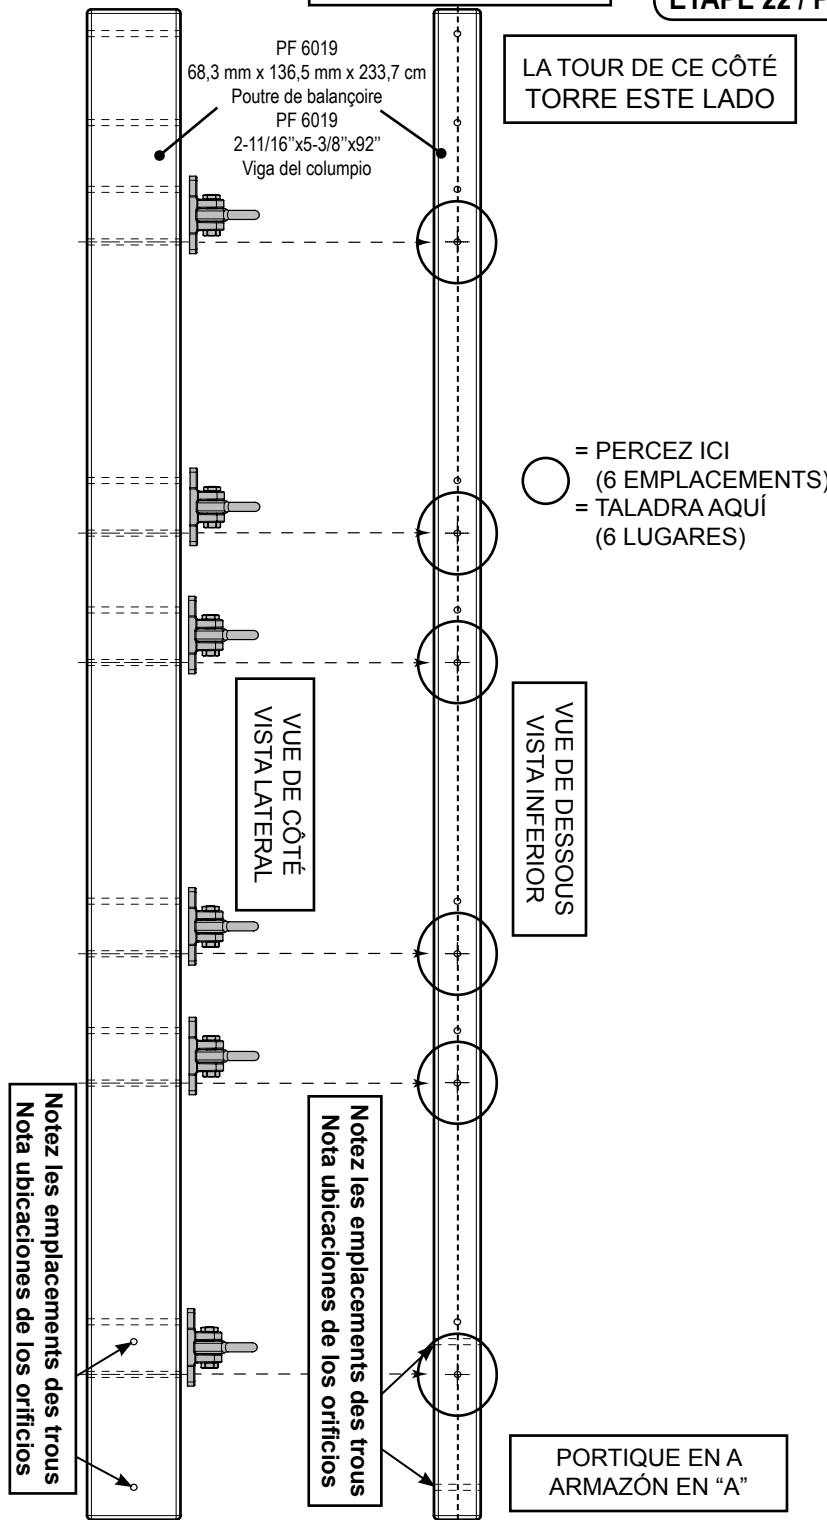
ÉTAPE 22 / P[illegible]

PF 6019
68,3 mm x 136,5 mm x 233,7 cm
Poutre de balançoire
PF 6019
2-11/16"x5-3/8"x92"
Viga del columpio

LA TOUR DE CE CÔTÉ
TORRE ESTE LADO

= PERCEZ ICI
(6 EMPLACEMENTS)
= TALADRA AQUÍ
(6 LUGARES)

VUE DE CÔTÉ
VISTA LATERAL

VUE DE DESSOUS
VISTA INFERIOR

Notez les emplacements des trous
Nota ubicaciones de los orificios

Notez les emplacements des trous
Nota ubicaciones de los orificios

PORTIQUE EN A
ARMAZÓN EN "A"